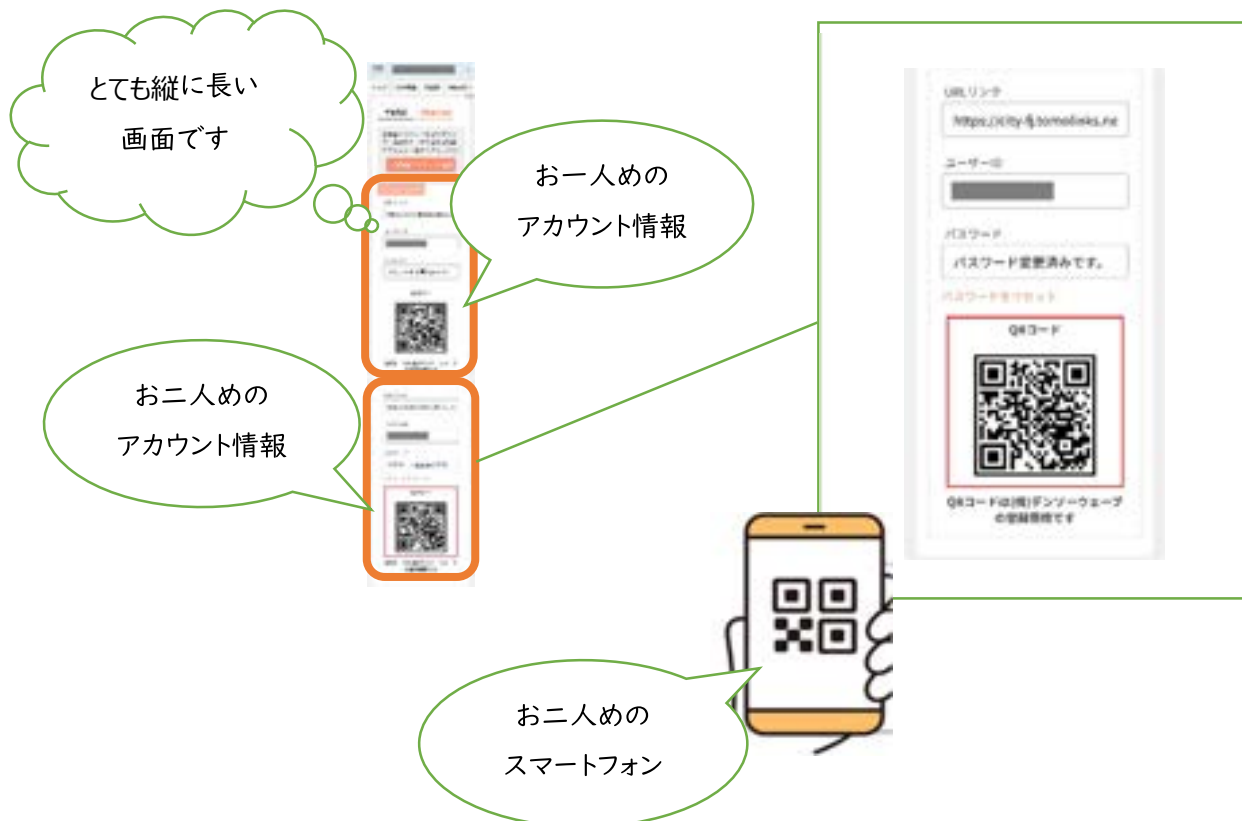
とても縦に長い
画面です

お一人めの
アカウント情報

お二人めの
アカウント情報

URLリンク
https://city-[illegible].tomolinks.ne

ユーザーID

パスワード
パスワード変更済みです。

パスワードをリセット

QRコード

QRコードは(株)デンソーウェーブの登録商標です

お二人めの
スマートフォン